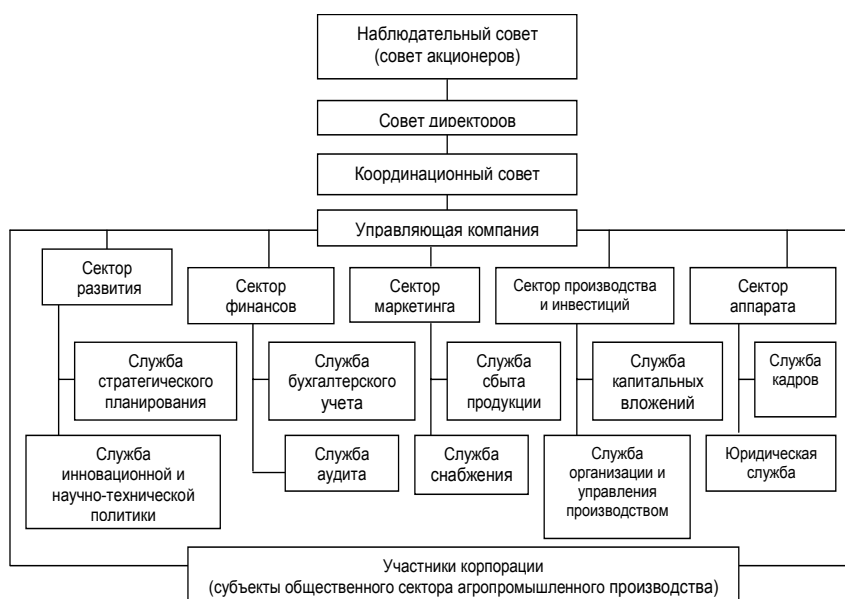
Наблюдательный совет (совет акционеров)

Совет директоров

Координационный совет

Управляющая компания

Сектор развития

Сектор финансов

Сектор маркетинга

Сектор производства и инвестиций

Сектор аппарата

Служба стратегического планирования

Служба инновационной и научно-технической политики

Служба бухгалтерского учета

Служба аудита

Служба сбыта продукции

Служба снабжения

Служба капитальных вложений

Служба организации и управления производством

Служба кадров

Юридическая служба

Участники корпорации (субъекты общественного сектора агропромышленного производства)